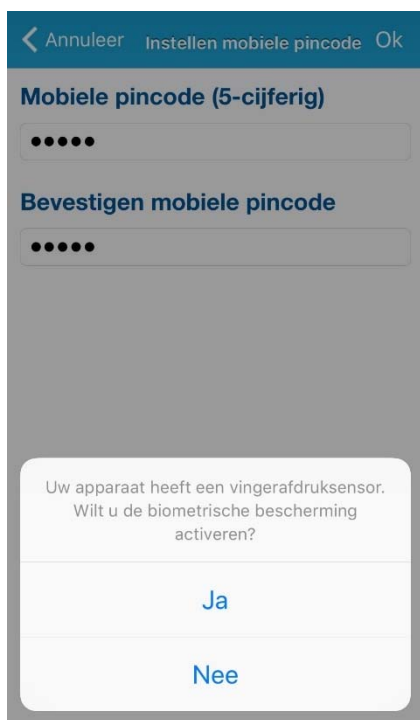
Annuleer Instellen mobiele pincode Ok

Mobiele pincode (5-cijferig)

•••••

Bevestigen mobiele pincode

•••••

Uw apparaat heeft een vingerafdruksensor. Wilt u de biometrische bescherming activeren?

Ja

Nee